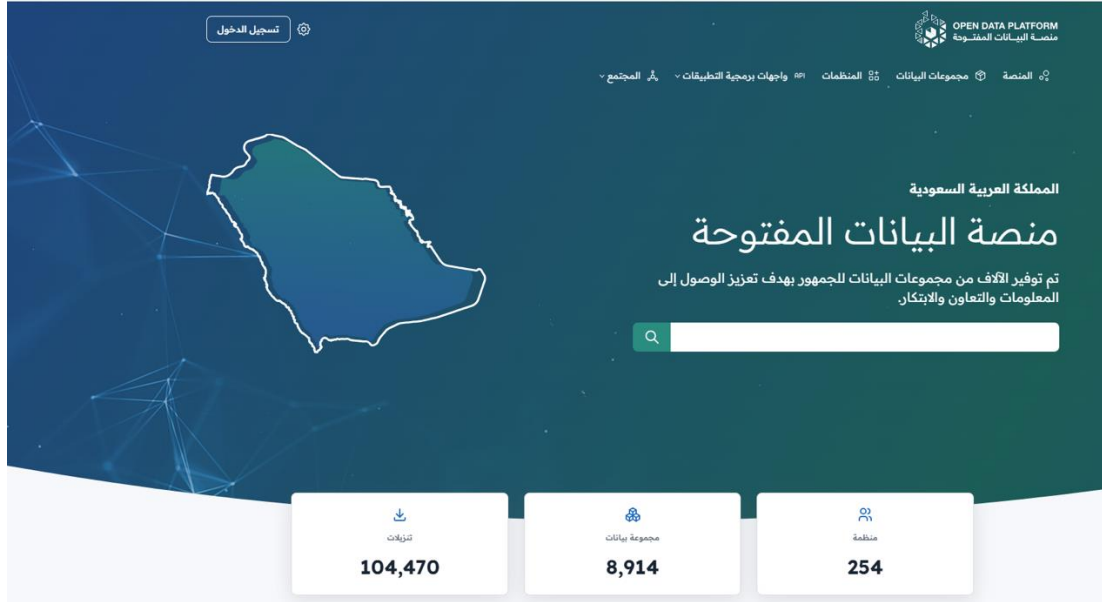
OPEN DATA PLATFORM
منصـة البيـانات المفتـوحة

تسجيل الدخول

المنصة مجموعات البيانات المنظمات API واجهات برمجية التطبيقات المجتمع

المملكة العربية السعودية

منصة البيانات المفتوحة

تم توفير الآلاف من مجموعات البيانات للجمهور بهدف تعزيز الوصول إلى المعلومات والتعاون والابتكار.

منظمة
254

مجموعة بيانات
8,914

تنزيلات
104,470